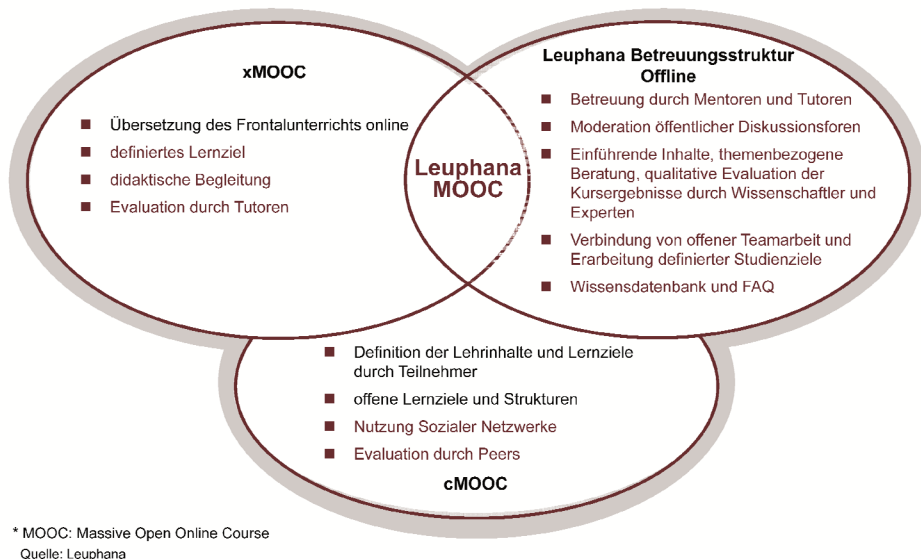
xMOOC

Übersetzung des Frontalunterrichts online
definiertes Lernziel
didaktische Begleitung
Evaluation durch Tutoren

Leuphana MOOC

Leuphana Betreuungsstruktur Offline

Betreuung durch Mentoren und Tutoren
Moderation öffentlicher Diskussionsforen
Einführende Inhalte, themenbezogene Beratung, qualitative Evaluation der Kursergebnisse durch Wissenschaftler und Experten
Verbindung von offener Teamarbeit und Erarbeitung definierter Studienziele
Wissensdatenbank und FAQ

Definition der Lehrinhalte und Lernziele durch Teilnehmer
offene Lernziele und Strukturen
Nutzung Sozialer Netzwerke
Evaluation durch Peers

cMOOC

* MOOC: Massive Open Online Course
Quelle: Leuphana